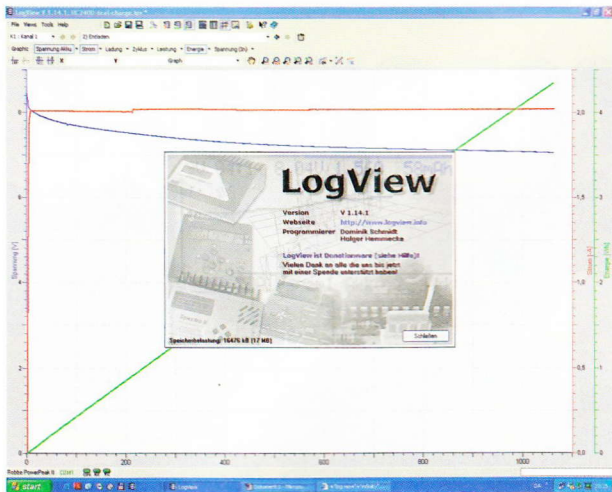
LogView V 1.14.1 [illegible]

File Views Tools Help

K1 : Kanal 1

Graphs: Spannung Akku • Strom • Ladung • Zyklus • Leistung • Energie • Spannung (Sn) •

X Y Graph

Spannung [V]

Strom [A]

Ladung [Ah]

LogView

Version V 1.14.1

Webseite http://www.logview.info

Programmierer Dominik Schmidt
Holger Hemmecke

LogView ist Donationware (siehe Hilfe)!
Vielen Dank an alle die uns bis jetzt mit einer Spende unterstützt haben!

Speicherbelastung: 16476 kB (17 MB)

Schließen

2,0
1,5
1,0
0,5
0,0

4
3
2
1
0

6
4
2
0

200 400 600 800 1000

Robbe PowerPeak II COM1

start

LogView

Dokument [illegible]

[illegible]